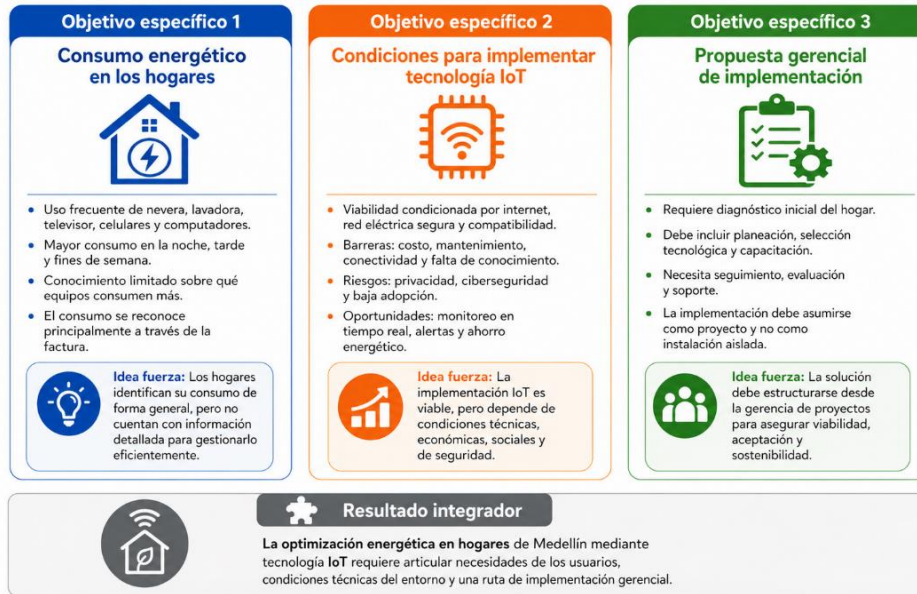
Objetivo específico 1

Consumo energético en los hogares

- Uso frecuente de nevera, lavadora, televisor, celulares y computadores.
- Mayor consumo en la noche, tarde y fines de semana.
- Conocimiento limitado sobre qué equipos consumen más.
- El consumo se reconoce principalmente a través de la factura.

**Idea fuerza:** Los hogares identifican su consumo de forma general, pero no cuentan con información detallada para gestionarlo eficientemente.

Objetivo específico 2

Condiciones para implementar tecnología IoT

- Viabilidad condicionada por internet, red eléctrica segura y compatibilidad.
- Barreras: costo, mantenimiento, conectividad y falta de conocimiento.
- Riesgos: privacidad, ciberseguridad y baja adopción.
- Oportunidades: monitoreo en tiempo real, alertas y ahorro energético.

**Idea fuerza:** La implementación IoT es viable, pero depende de condiciones técnicas, económicas, sociales y de seguridad.

Objetivo específico 3

Propuesta gerencial de implementación

- Requiere diagnóstico inicial del hogar.
- Debe incluir planeación, selección tecnológica y capacitación.
- Necesita seguimiento, evaluación y soporte.
- La implementación debe asumirse como proyecto y no como instalación aislada.

**Idea fuerza:** La solución debe estructurarse desde la gerencia de proyectos para asegurar viabilidad, aceptación y sostenibilidad.

Resultado integrador

**La optimización energética en hogares** de Medellín mediante tecnología **IoT** requiere articular necesidades de los usuarios, condiciones técnicas del entorno y una ruta de implementación gerencial.